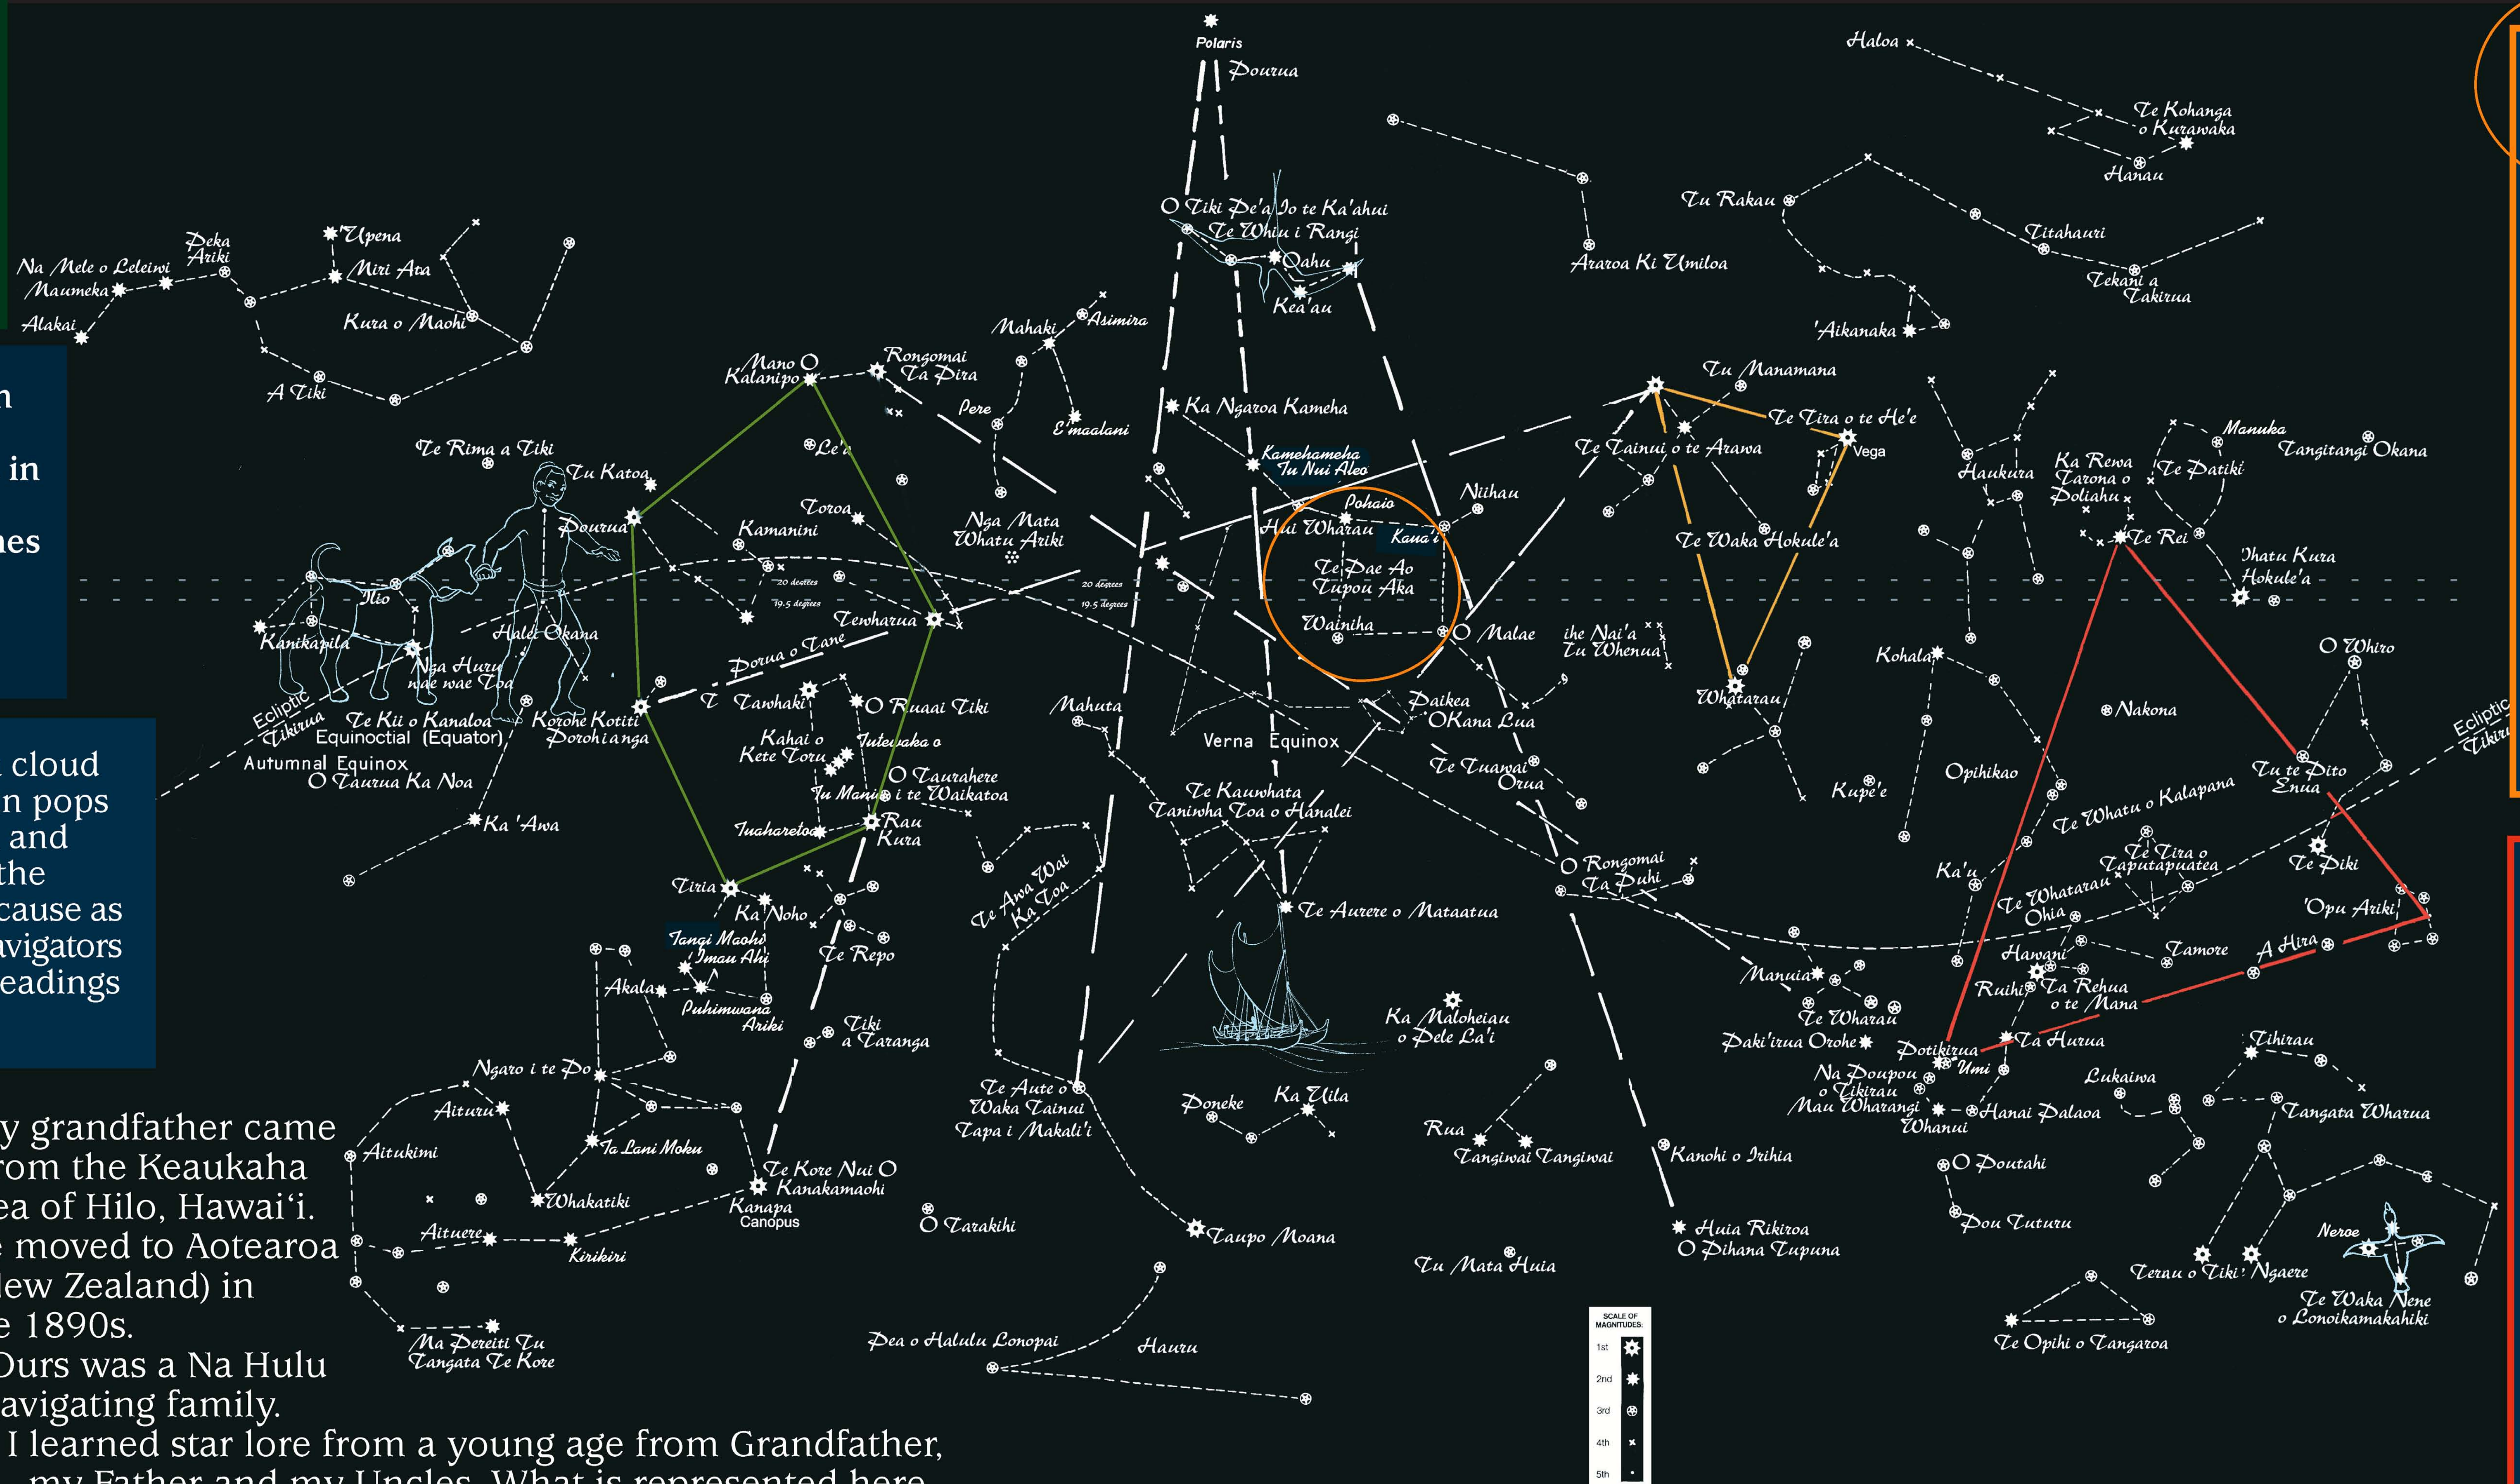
Polaris
Pourua
Haloa
Te Kohanga o Kurawaka
Hanau
Tu Rakau
Titahauri
Tekani a Takirua
Araroa Ki Umiloa
'Aikanaka
O Tiki Pe'a Io te Ka'ahui
Te Whiu i Rangi
Oahu
Kea'au
Na Mele o Leleiwi
Peka Ariki
Upena
Miri Ata
Maumeka
Alakai
Kura o Maohi
A Tiki
Mahaki
Asimira
Mano O Kalanipo
Rongomai Ta Pira
Pere
E'maalani
Ka Ngaroa Kameha
Tu Manamana
Te Tira o te He'e
Vega
Te Tainui o te Arawa
Haukura
Ka Rewa Tarona o Poliahu
Manuka
Tangitangi Okana
Te Patiki
Te Rima a Tiki
Tu Katoa
Le'a
Kamehameha Tu Nui Aleo
Niihau
Pohaio
Hui Wharau
Kaua'i
Toroa
Kamanini
Pourua
Nga Mata Whatu Ariki
Te Waka Hokule'a
Te Rei
Ihatu Kura Hokule'a
Te Pae Ao Tupou Aka
20 degrees
19.5 degrees
Ilio
Hale Okana
Tewharua
Kanikapila
Nga Huru wae wae Toa
Porua o Tane
Wainiha
O Malae
the Nai'a Tu Whenua
Kohala
O Whiro
Ecliptic Tikirua
Te Kii o Kanaloa
Korohe Kotiti Porohianga
Equinoctial (Equator)
Autumnal Equinox
O Taurua Ka Noa
Tawhaki
O Ruaai Tiki
Kahai o Kete Toru
Tutewaka o
Mahuta
Verna Equinox
Paikea
OKana Lua
Whatarau
Nakona
Ecliptic Tikiru
Tu te Pito Enua
O Taurahere i te Waikatoa
Tu Mani
Te Tuawai Orua
Opihikao
Kupe'e
Te Whatu o Kalapana
Te Kauwhata Taniwha Toa o Hanalei
Rau Kura
Tuaharetoa
Ka 'Awa
Te Awa Wai Ka Toa
O Rongomai Ta Puhi
Ka'u
Te Tira o Taputapuatea
Te Piki
Te Whatarau Ohia
'Opu Ariki
Tiria
Ka Noho
Te Aurere o Mataatua
Tangi Maohi Imau Ahi
Te Repo
Hawaii
Tamore
A Hira
Akala
Puhimwana Ariki
Manuia
Ruihi
Ta Rehua o te Mana
Tiki a Taranga
Ka Maloheiau o Pele La'i
Te Wharau
Paki'irua Orohe
Potikirua
Ta Hurua
Tihirau
Ngaro i te Po
Na Poupou o Tikirau
Umi
Lukaiwa
Aituru
Te Aute o Waka Tainui Tapa i Makali'i
Poneke
Ka Uila
Rua
Mau Wharangi Whanui
Hanai Palaoa
Tangata Wharua
Aitukimi
Ta Lani Moku
Tangiwai Tangiwai
Kanohi o Irihia
Te Kore Nui O Kanakamaohi
Whakatiki
Kanapa Canopus
O Tarakihi
O Poutahi
Aituere
Kirikiri
Taupo Moana
Huia Rikiroa O Pihana Tupuna
Pou Tuturu
Neroe
Tu Mata Huia
Terau o Tiki
Ngaere
Te Waka Nene o Lonoikamakahiki
Ma Pereiti Tu Tangata Te Kore
Pea o Halulu Lonopai
Hauru
Te Opihi o Tangaroa
SCALE OF MAGNITUDES:
1st
2nd
3rd
4th
5th
n
in
es
cloud
n pops
and
the
cause as
avigators
eadings
y grandfather came rom the Keaukaha ea of Hilo, Hawai'i. e moved to Aotearoa lew Zealand) in e 1890s. Ours was a Na Hulu avigating family.
I learned star lore from a young age from Grandfather, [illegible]